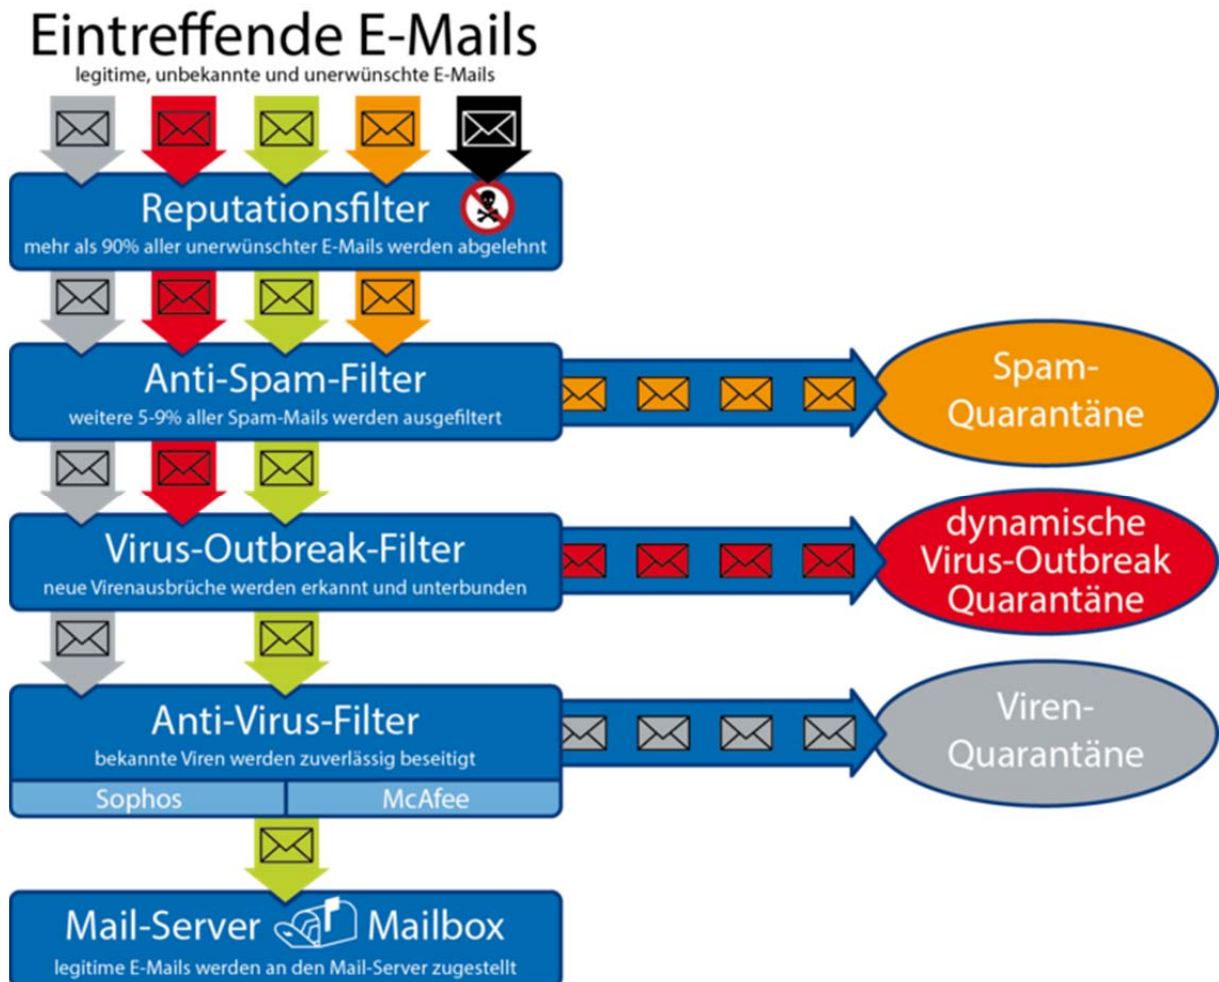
Eintreffende E-Mails
legitime, unbekannte und unerwünschte E-Mails

Reputationsfilter
mehr als 90% aller unerwünschter E-Mails werden abgelehnt

Anti-Spam-Filter
weitere 5-9% aller Spam-Mails werden ausgefiltert

Spam-Quarantäne

Virus-Outbreak-Filter
neue Virenausbrüche werden erkannt und unterbunden

dynamische Virus-Outbreak Quarantäne

Anti-Virus-Filter
bekannte Viren werden zuverlässig beseitigt

Sophos

McAfee

Viren-Quarantäne

Mail-Server Mailbox
legitime E-Mails werden an den Mail-Server zugestellt